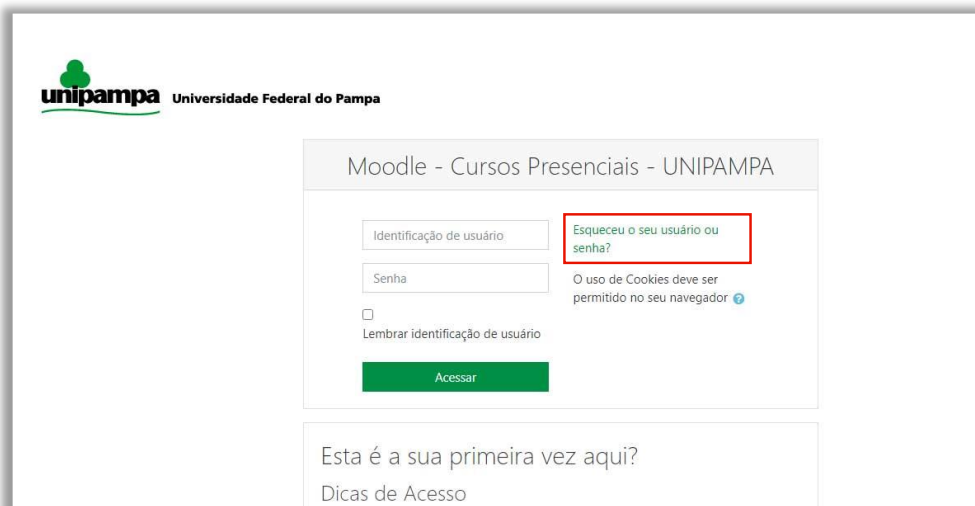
unipampa Universidade Federal do Pampa

Moodle - Cursos Presenciais - UNIPAMPA

Identificação de usuário

Senha

Lembrar identificação de usuário

Acessar

Esqueceu o seu usuário ou senha?

O uso de Cookies deve ser permitido no seu navegador

Esta é a sua primeira vez aqui?

Dicas de Acesso